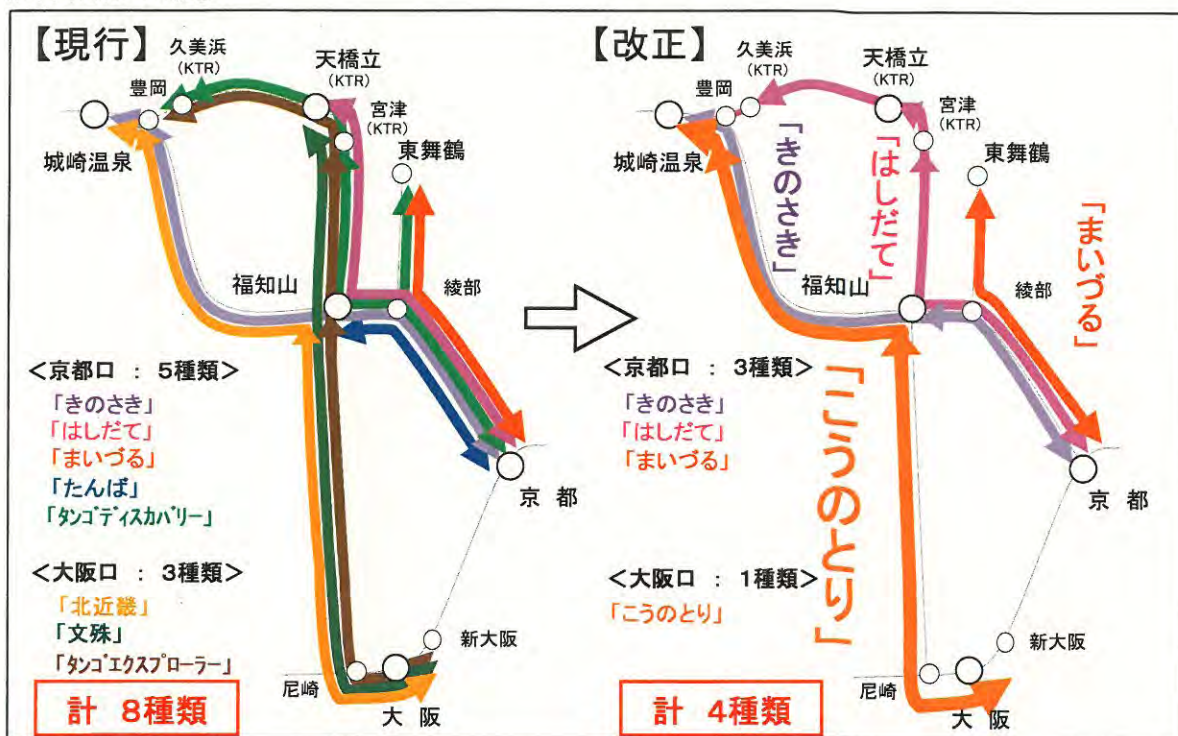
【現行】

久美浜 (KTR)
天橋立 (KTR)
豊岡
宮津 (KTR)
城崎温泉
東舞鶴
福知山
綾部
京 都
新大阪
尼崎
大 阪

<京都口 : 5種類>
「きのさき」
「はしだて」
「まいづる」
「たんば」
「タンゴディスカバリー」

<大阪口 : 3種類>
「北近畿」
「文殊」
「タンゴエクスプローラー」

計 8種類

【改正】

久美浜 (KTR)
天橋立 (KTR)
豊岡
宮津 (KTR)
城崎温泉
東舞鶴
「きのさき」
「はしだて」
「まいづる」
福知山
綾部
「こうのとり」
京 都
新大阪
尼崎
大 阪

<京都口 : 3種類>
「きのさき」
「はしだて」
「まいづる」

<大阪口 : 1種類>
「こうのとり」

計 4種類